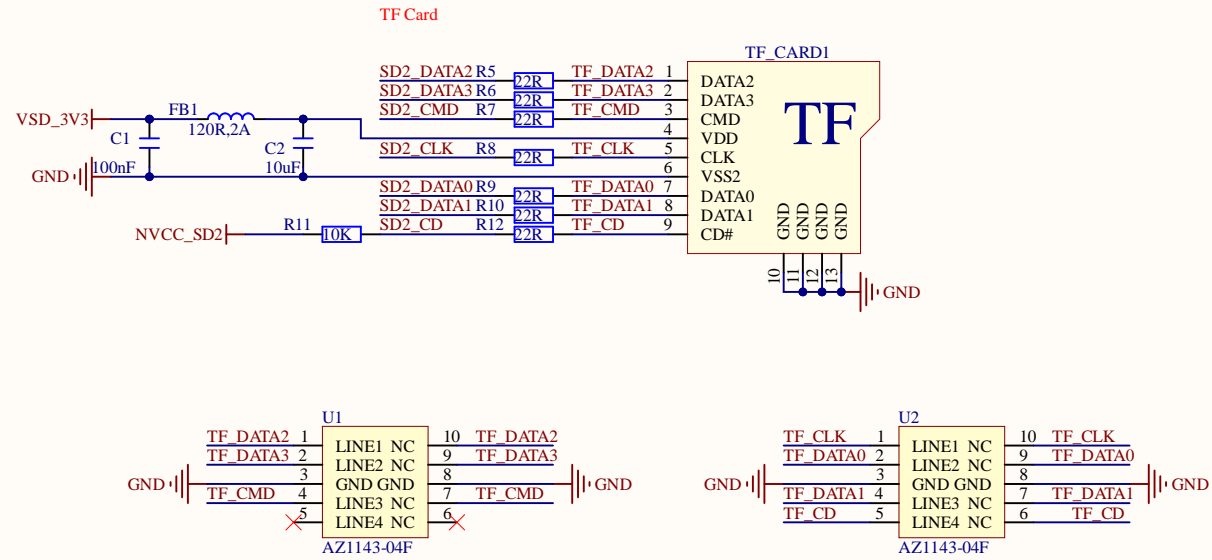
TF Card

TF_CARD1

SD2_DATA2 R5 22R TF_DATA2 1 DATA2
SD2_DATA3 R6 22R TF_DATA3 2 DATA3
SD2_CMD R7 22R TF_CMD 3 CMD
4 VDD
SD2_CLK R8 22R TF_CLK 5 CLK
6 VSS2
SD2_DATA0 R9 22R TF_DATA0 7 DATA0
SD2_DATA1 R10 22R TF_DATA1 8 DATA1
SD2_CD R12 22R TF_CD 9 CD#

TF

GND GND GND GND
10 11 12 13
GND

VSD_3V3
FB1
120R,2A
C1
100nF
C2
10uF
GND
NVCC_SD2
R11
10K

U1
TF_DATA2 1 LINE1 NC 10 TF_DATA2
TF_DATA3 2 LINE2 NC 9 TF_DATA3
GND 3 GND GND 8 GND
TF_CMD 4 LINE3 NC 7 TF_CMD
5 LINE4 NC 6
AZ1143-04F

U2
TF_CLK 1 LINE1 NC 10 TF_CLK
TF_DATA0 2 LINE2 NC 9 TF_DATA0
GND 3 GND GND 8 GND
TF_DATA1 4 LINE3 NC 7 TF_DATA1
TF_CD 5 LINE4 NC 6 TF_CD
AZ1143-04F